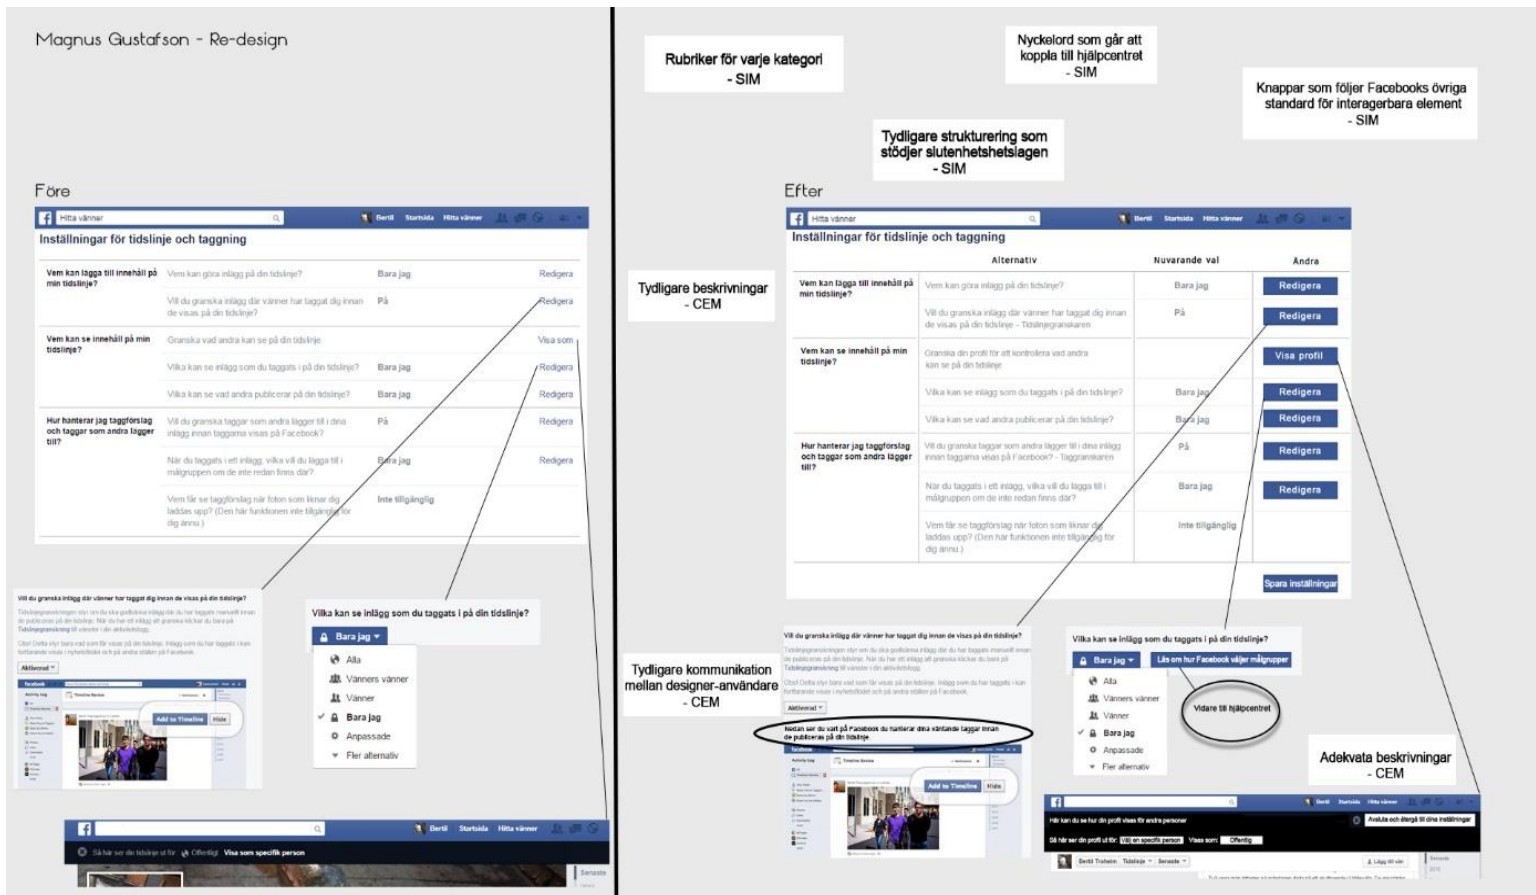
Magnus Gustafson - Re-design

Före

Hitta vänner

Bertil Startsida Hitta vänner

Inställningar för tidslinje och taggning

| | | | |
|---|---|---|---|
| Vem kan lägga till innehåll på min tidslinje? | Vem kan göra inlägg på din tidslinje? | Bara jag | Redigera |
| | Vill du granska inlägg där vänner har taggat dig innan de visas på din tidslinje? | På | Redigera |
| Vem kan se innehåll på min tidslinje? | Granska vad andra kan se på din tidslinje | | Visa som |
| | Vilka kan se inlägg som du taggats i på din tidslinje? | Bara jag | Redigera |
| | Vilka kan se vad andra publicerar på din tidslinje? | Bara jag | Redigera |
| Hur hanterar jag taggförslag och taggar som andra lägger till? | Vill du granska taggar som andra lägger till i dina inlägg innan taggarna visas på Facebook? | På | Redigera |
| | När du taggats i ett inlägg, vilka vill du lägga till i målgruppen om de inte redan finns där? | Bara jag | Redigera |
| | Vem får se taggförslag när foton som liknar dig laddas upp? (Den här funktionen inte tillgänglig för dig ännu.) | Inte tillgänglig | |

Vill du granska inlägg där vänner har taggat dig innan de visas på din tidslinje?

Aktiverad

Add to Timeline Hide

Vilka kan se inlägg som du taggats i på din tidslinje?

Bara jag

Alla
Vänners vänner
Vänner
Bara jag
Anpassade
Fler alternativ

Bertil Startsida Hitta vänner

Så här ser din tidslinje ut för Offentligt Visa som specifik person

Senaste

Rubriker för varje kategori
- SIM

Nyckelord som går att koppla till hjälpcentret
- SIM

Knappar som följer Facebooks övriga standard för interagerbara element
- SIM

Tydligare strukturering som stödjer slutenhetshetslagen
- SIM

Efter

Hitta vänner

Bertil Startsida Hitta vänner

Inställningar för tidslinje och taggning

| | Alternativ | Nuvarande val | Ändra |
|---|---|---|---|
| Vem kan lägga till innehåll på min tidslinje? | Vem kan göra inlägg på din tidslinje? | Bara jag | Redigera |
| | Vill du granska inlägg där vänner har taggat dig innan de visas på din tidslinje - Tidslinjegranskaren | På | Redigera |
| Vem kan se innehåll på min tidslinje? | Granska din profil för att kontrollera vad andra kan se på din tidslinje | | Visa profil |
| | Vilka kan se inlägg som du taggats i på din tidslinje? | Bara jag | Redigera |
| | Vilka kan se vad andra publicerar på din tidslinje? | Bara jag | Redigera |
| Hur hanterar jag taggförslag och taggar som andra lägger till? | Vill du granska taggar som andra lägger till i dina inlägg innan taggarna visas på Facebook? - Taggranskaren | På | Redigera |
| | När du taggats i ett inlägg, vilka vill du lägga till i målgruppen om de inte redan finns där? | Bara jag | Redigera |
| | Vem får se taggförslag när foton som liknar dig laddas upp? (Den här funktionen inte tillgänglig för dig ännu.) | Inte tillgänglig | |

Spara inställningar

Tydligare beskrivningar
- CEM

Tydligare kommunikation mellan designer-användare
- CEM

Vill du granska inlägg där vänner har taggat dig innan de visas på din tidslinje?

Aktiverad

Nedan ser du vart på Facebook du hanterar dina väntande taggar innan de publiceras på din tidslinje

Add to Timeline Hide

Vilka kan se inlägg som du taggats i på din tidslinje?

Bara jag

Läs om hur Facebook väljer målgrupper

Vidare till hjälpcentret

Alla
Vänners vänner
Vänner
Bara jag
Anpassade
Fler alternativ

Adekvata beskrivningar
- CEM

Bertil Startsida Hitta vänner

Här kan du se hur din profil visas för andra personer

Avsluta och återgå till dina inställningar

Så här ser din profil ut för: Välj en specifik person Visas som: Offentlig

Bertil Trahein Tidslinje Senaste

Lägg till vän